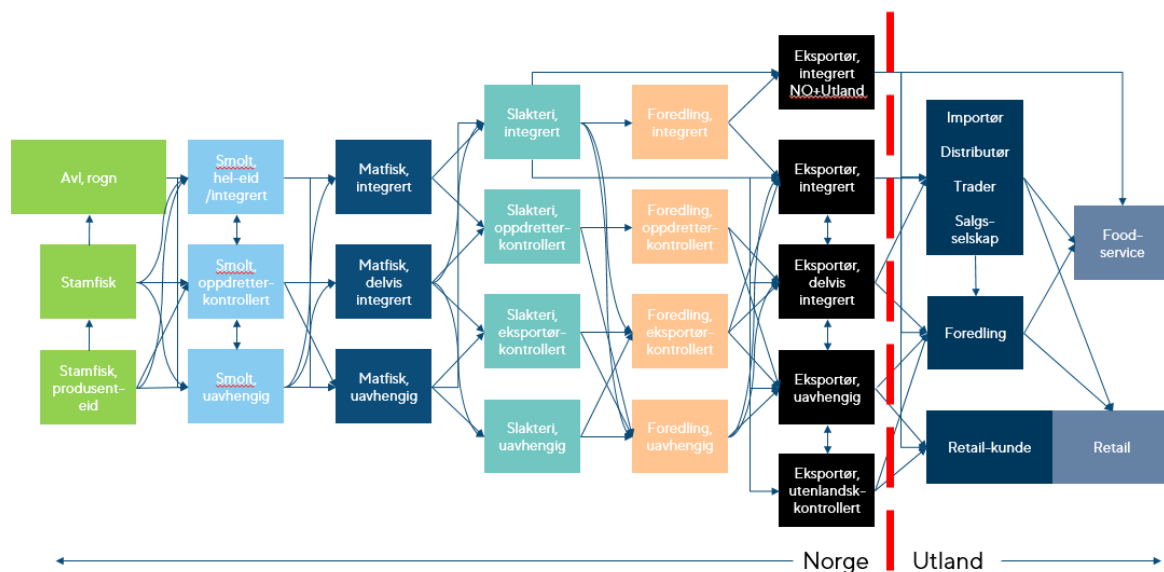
Avl, rogn

Stamfisk

Stamfisk, produsent-eid

Smolt, hel-eid /integrert

Smolt, oppdretter-kontrollert

Smolt, uavhengig

Matfisk, integrert

Matfisk, delvis integrert

Matfisk, uavhengig

Slakteri, integrert

Slakteri, oppdretter-kontrollert

Slakteri, eksportør-kontrollert

Slakteri, uavhengig

Foredling, integrert

Foredling, oppdretter-kontrollert

Foredling, eksportør-kontrollert

Foredling, uavhengig

Eksportør, integrert NO+Utland

Eksportør, integrert

Eksportør, delvis integrert

Eksportør, uavhengig

Eksportør, utenlandsk-kontrollert

Importør

Distributør

Trader

Salgs-selskap

Foredling

Retail-kunde

Food-service

Retail

Norge

Utland